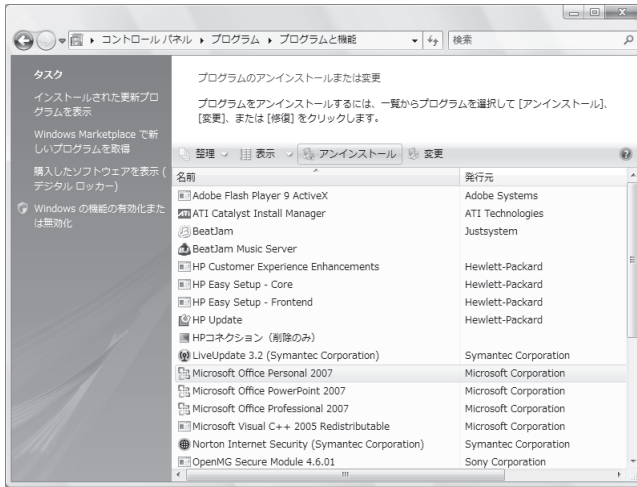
▸ コントロールパネル ▸ プログラム ▸ プログラムと機能

検索

タスク

インストールされた更新プログラムを表示

Windows Marketplace で新しいプログラムを取得

購入したソフトウェアを表示（デジタル ロッカー）

Windows の機能の有効化または無効化

プログラムのアンインストールまたは変更

プログラムをアンインストールするには、一覧からプログラムを選択して [アンインストール]、[変更]、または [修復] をクリックします。

整理 表示 アンインストール 変更

| 名前 | 発行元 |
|---|---|
| Adobe Flash Player 9 ActiveX | Adobe Systems |
| ATI Catalyst Install Manager | ATI Technologies |
| BeatJam | Justsystem |
| BeatJam Music Server | |
| HP Customer Experience Enhancements | Hewlett-Packard |
| HP Easy Setup - Core | Hewlett-Packard |
| HP Easy Setup - Frontend | Hewlett-Packard |
| HP Update | Hewlett-Packard |
| HPコネクション（削除のみ） | |
| LiveUpdate 3.2 (Symantec Corporation) | Symantec Corporation |
| Microsoft Office Personal 2007 | Microsoft Corporation |
| Microsoft Office PowerPoint 2007 | Microsoft Corporation |
| Microsoft Office Professional 2007 | Microsoft Corporation |
| Microsoft Visual C++ 2005 Redistributable | Microsoft Corporation |
| Norton Internet Security (Symantec Corporation) | Symantec Corporation |
| OpenMG Secure Module 4.6.01 | Sony Corporation |